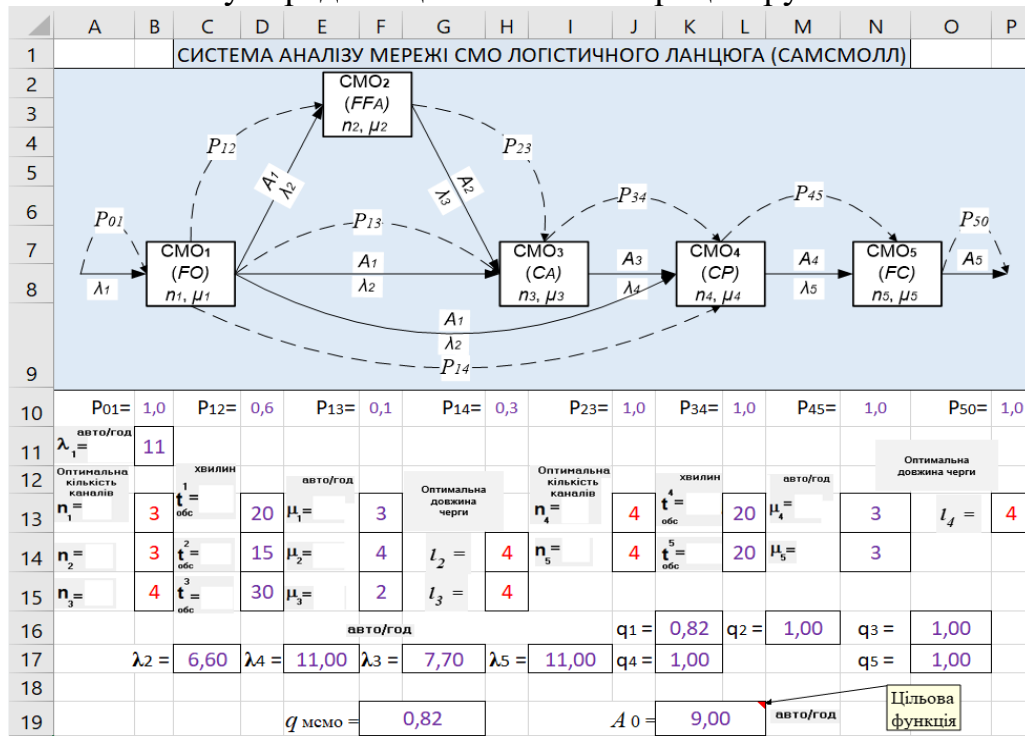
A B C D E F G H I J K L M N O P

1 СИСТЕМА АНАЛІЗУ МЕРЕЖІ СМО ЛОГІСТИЧНОГО ЛАНЦЮГА (САМСМОЛЛ)

2 3 4 5 6 7 8 9

СМО₂ (FFA) $n_2$, $\mu_2$

$P_{12}$ $P_{23}$ $A_1$ $\lambda_2$ $A_2$ $\lambda_3$ $P_{34}$ $P_{45}$ $P_{01}$ $P_{13}$ $P_{50}$

СМО₁ (FO) $n_1$, $\mu_1$

СМО₃ (CA) $n_3$, $\mu_3$

$A_3$ $\lambda_4$

СМО₄ (CP) $n_4$, $\mu_4$

$A_4$ $\lambda_5$

СМО₅ (FC) $n_5$, $\mu_5$

$A_5$

$\lambda_1$ $A_1$ $\lambda_2$ $A_1$ $\lambda_2$ $P_{14}$

10 P01= 1,0 P12= 0,6 P13= 0,1 P14= 0,3 P23= 1,0 P34= 1,0 P45= 1,0 P50= 1,0

11 $\lambda_1$= авто/год 11

12 Оптимальна кількість каналів хвилин авто/год Оптимальна довжина черги Оптимальна кількість каналів хвилин авто/год Оптимальна довжина черги

13 $n_1$= 3 $t^1_{обс}$= 20 $\mu_1$= 3 $n_4$= 4 $t^4_{обс}$= 20 $\mu_4$= 3 $l_4$ = 4

14 $n_2$= 3 $t^2_{обс}$= 15 $\mu_2$= 4 $l_2$ = 4 $n_5$= 4 $t^5_{обс}$= 20 $\mu_5$= 3

15 $n_3$= 4 $t^3_{обс}$= 30 $\mu_3$= 2 $l_3$ = 4

16 авто/год q1 = 0,82 q2 = 1,00 q3 = 1,00

17 λ2 = 6,60 λ4 = 11,00 λ3 = 7,70 λ5 = 11,00 q4 = 1,00 q5 = 1,00

18

19 $q$ мсмо = 0,82 $A$ 0 = 9,00 авто/год Цільова функція